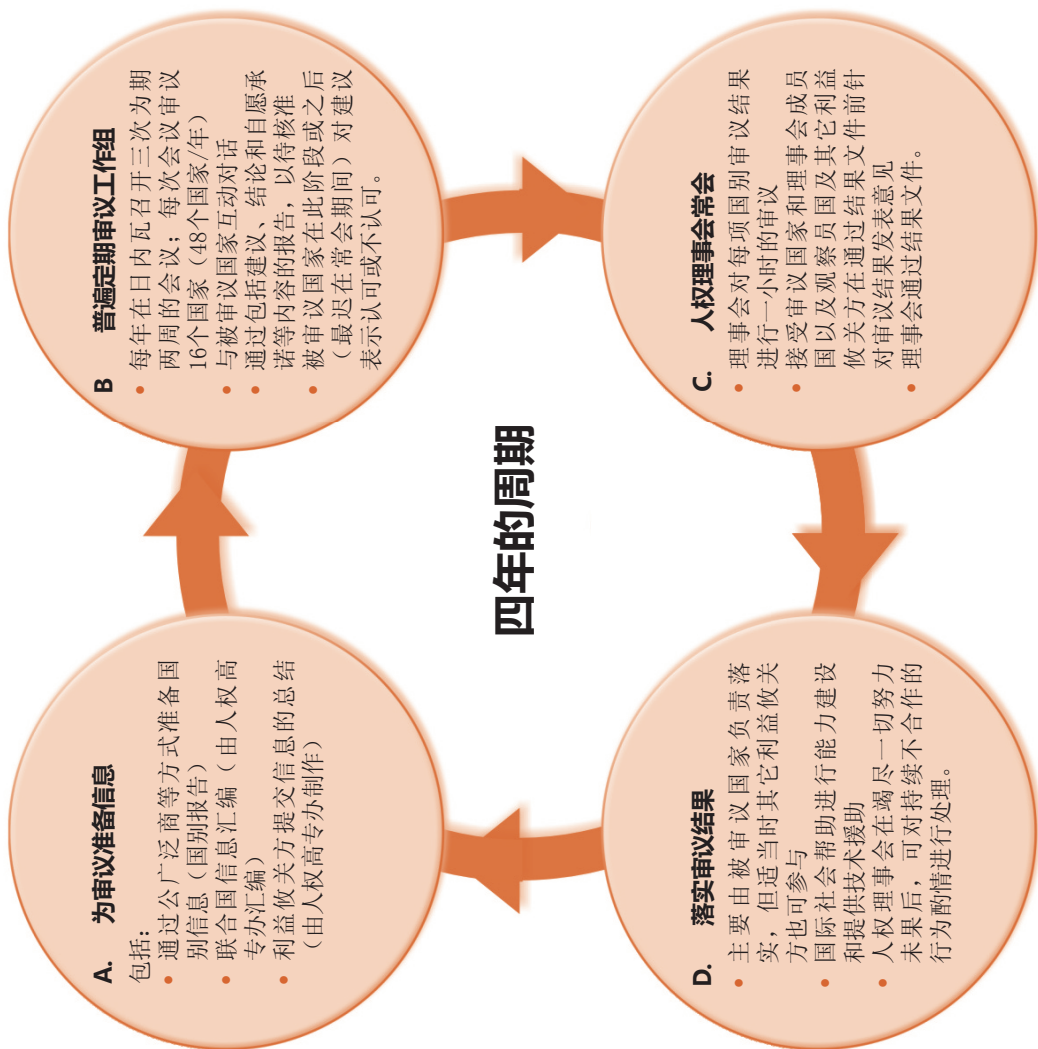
四年的周期

A. 为审议准备信息
包括：
• 通过公广泛商等方式准备国别信息（国别报告）
• 联合国信息汇编（由人权高专办汇编）
• 利益攸关方提交信息的总结（由人权高专办制作）

B 普遍定期审议工作组
• 每年在日内瓦召开三次为期两周的会议：每次会议审议16个国家（48个国家/年）
• 与被审议国家互动对话
• 通过包括建议、结论和自愿承诺等内容的报告，以待核准
• 被审议国家在此阶段或之后（最迟在常会期间）对建议表示认可或不认可。

C. 人权理事会常会
• 理事会对每项国别审议结果进行一小时的审议
• 接受审议国家和理事会成员国以及观察员国及其它利益攸关方在通过结果文件前针对审议结果发表意见
• 理事会通过结果文件。

D. 落实审议结果
• 主要由被审议国家负责落实，但适当时其它利益攸关方也可参与
• 国际社会帮助进行能力建设和提供技术援助
• 人权理事会在竭尽一切努力未果后，可对持续不合作的行为酌情进行处理。